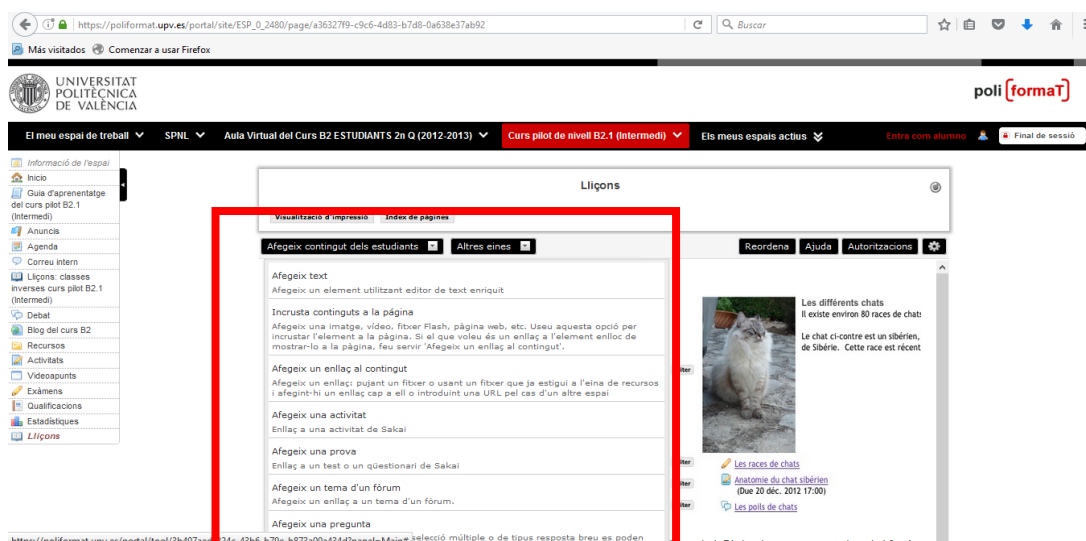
https://poliformat.upv.es/portal/site/ESP_0_2480/page/a36327f9-c9c6-4d83-b7d8-0a638e37ab92

Buscar

Más visitados Comenzar a usar Firefox

UNIVERSITAT POLITÈCNICA DE VALÈNCIA

poli [formaT]

El meu espai de treball SPNL Aula Virtual del Curs B2 ESTUDIANTS 2n Q (2012-2013) Curs pilot de nivell B2.1 (Intermedi) Els meus espais actius Entra com alumne Final de sessió

Informació de l'espai
Inicio
Guia d'aprenentatge del curs pilot B2.1 (Intermedi)
Anuncis
Agenda
Correu intern
Lliçons: classes inverses curs pilot B2.1 (Intermedi)
Debat
Blog del curs B2
Recursos
Activitats
Videoapunts
Exàmens
Qualificacions
Estadístiques
Lliçons

Lliçons

Visualització d'impressió Índex de pàgines

Afegeix contingut dels estudiants Altres eines Reordena Ajuda Autoritzacions

Afegeix text
Afegeix un element utilitzant editor de text enriquit

Incrusta continguts a la pàgina
Afegeix una imatge, vídeo, fitxer Flash, pàgina web, etc. Useu aquesta opció per incrustar l'element a la pàgina. Si el que voleu és un enllaç a l'element enlloc de mostrar-lo a la pàgina, feu servir 'Afegeix un enllaç al contingut'.

Afegeix un enllaç al contingut
Afegeix un enllaç: pujant un fitxer o usant un fitxer que ja estigui a l'eina de recursos i afegint-hi un enllaç cap a ell o introduint una URL pel cas d'un altre espai

Afegeix una activitat
Enllaç a una activitat de Sakai

Afegeix una prova
Enllaç a un test o un qüestionari de Sakai

Afegeix un tema d'un fòrum
Afegeix un enllaç a un tema d'un fòrum.

Afegeix una pregunta
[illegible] selecció múltiple o de tipus resposta breu es poden

Les différents chats
Il existe environ 80 races de chats

Le chat ci-contre est un sibérien, de Sibérie. Cette race est récent

Les races de chats
Anatomie du chat sibérien
(Due 20 déc. 2012 17:00)
Les poils de chats

https://poliformat.upv.es/portal/tool/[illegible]